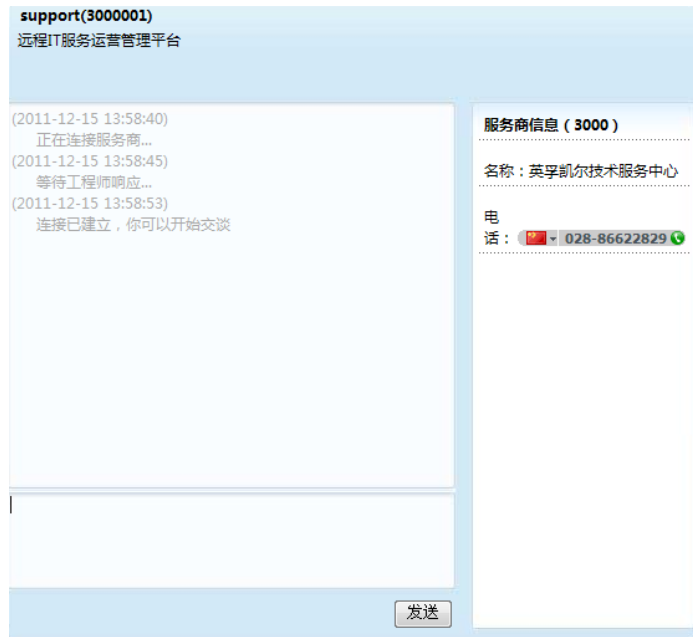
support(3000001)
远程IT服务运营管理平台

(2011-12-15 13:58:40)
正在连接服务商...
(2011-12-15 13:58:45)
等待工程师响应...
(2011-12-15 13:58:53)
连接已建立，你可以开始交谈

发送

服务商信息（3000）

名称：英孚凯尔技术服务中心

电话：028-86622829